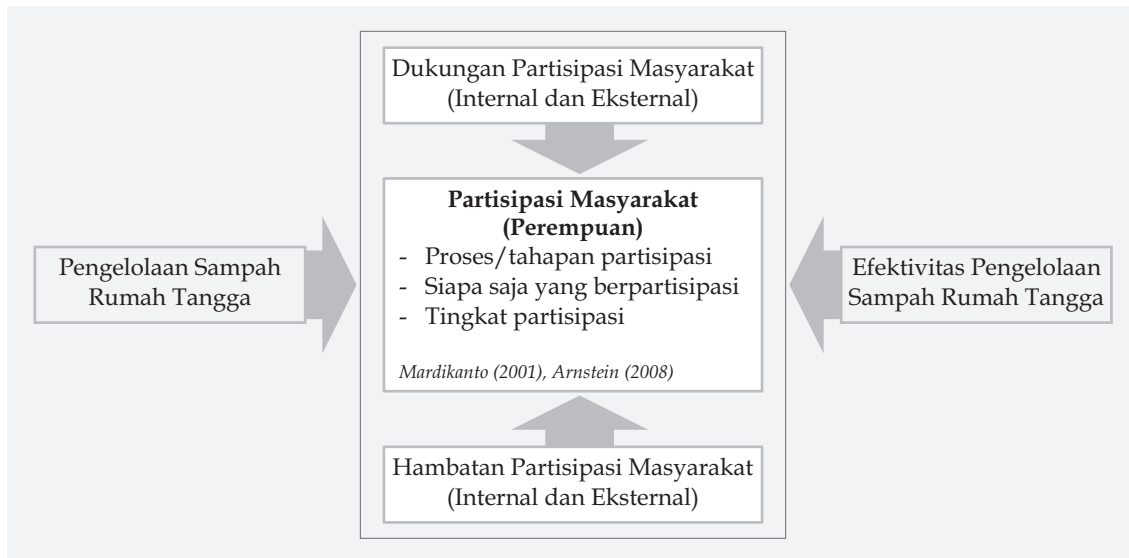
Dukungan Partisipasi Masyarakat (Internal dan Eksternal)

Pengelolaan Sampah Rumah Tangga

Partisipasi Masyarakat (Perempuan)
- Proses/tahapan partisipasi
- Siapa saja yang berpartisipasi
- Tingkat partisipasi

Mardikanto (2001), Arnstein (2008)

Efektivitas Pengelolaan Sampah Rumah Tangga

Hambatan Partisipasi Masyarakat (Internal dan Eksternal)